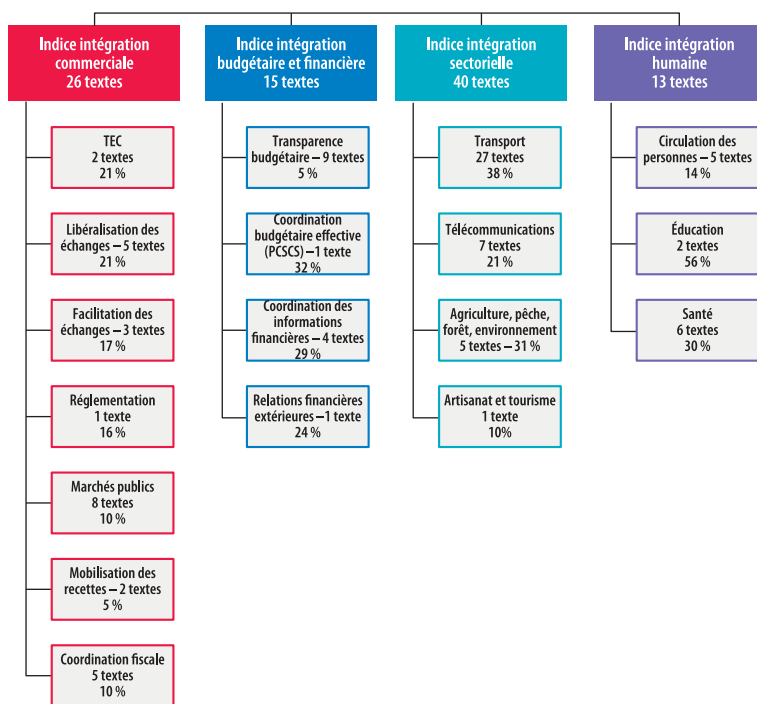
Indice intégration commerciale
26 textes

TEC
2 textes
21 %

Libéralisation des échanges – 5 textes
21 %

Facilitation des échanges – 3 textes
17 %

Réglementation
1 texte
16 %

Marchés publics
8 textes
10 %

Mobilisation des recettes – 2 textes
5 %

Coordination fiscale
5 textes
10 %

Indice intégration budgétaire et financière
15 textes

Transparence budgétaire – 9 textes
5 %

Coordination budgétaire effective (PCSCS) – 1 texte
32 %

Coordination des informations financières – 4 textes
29 %

Relations financières extérieures – 1 texte
24 %

Indice intégration sectorielle
40 textes

Transport
27 textes
38 %

Télécommunications
7 textes
21 %

Agriculture, pêche, forêt, environnement
5 textes – 31 %

Artisanat et tourisme
1 texte
10%

Indice intégration humaine
13 textes

Circulation des personnes – 5 textes
14 %

Éducation
2 textes
56 %

Santé
6 textes
30 %